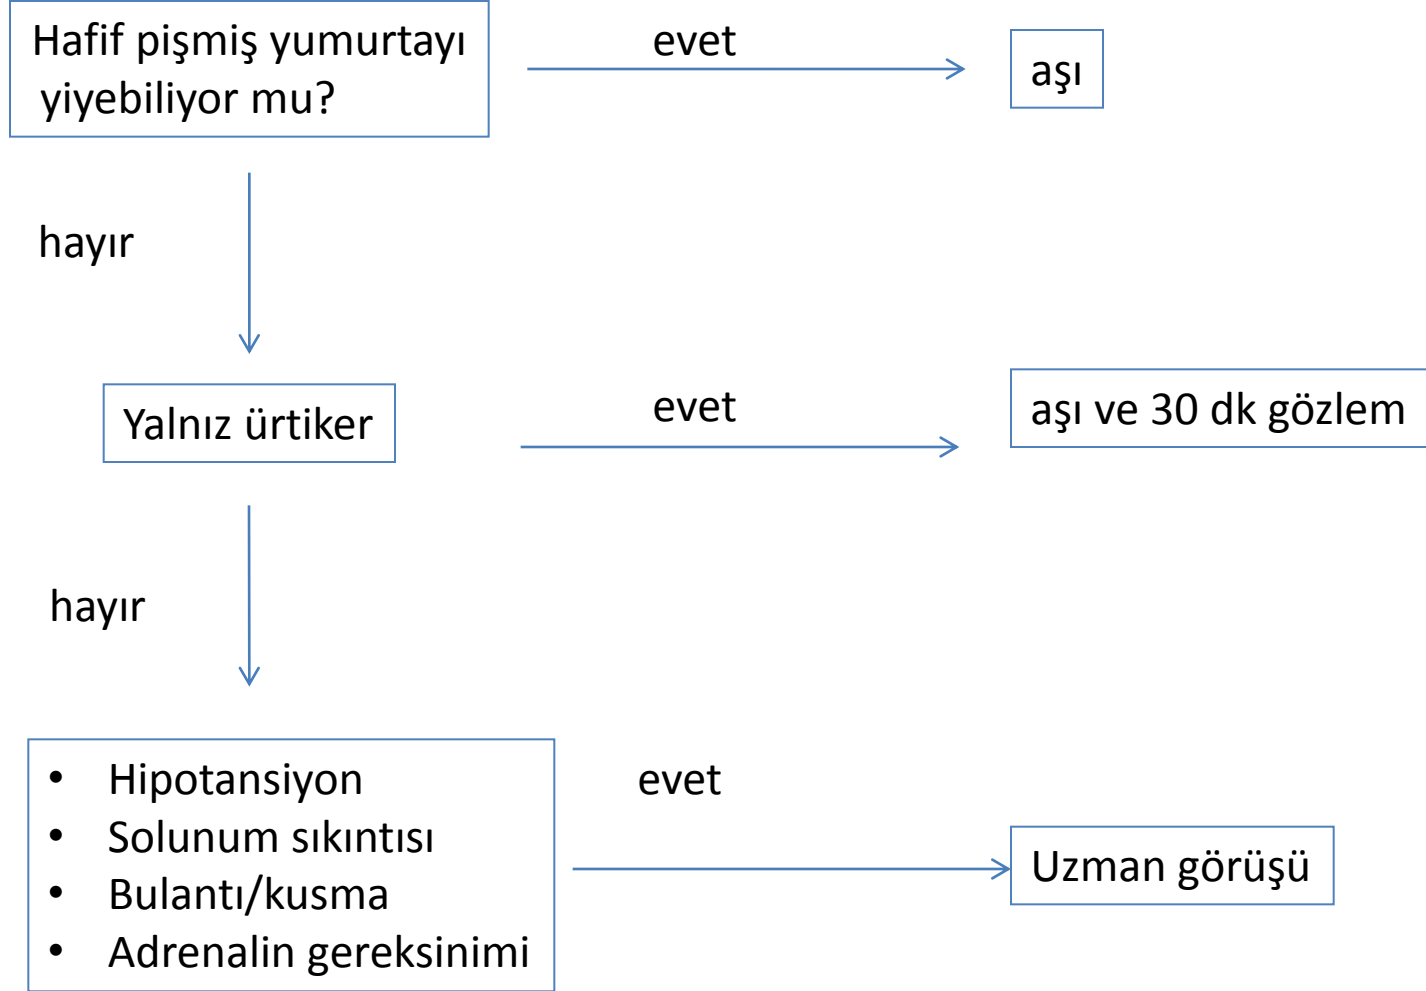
Hafif pişmiş yumurtayı yiyebiliyor mu?

evet

aşı

hayır

Yalnız ürtiker

evet

aşı ve 30 dk gözlem

hayır

- Hipotansiyon
- Solunum sıkıntısı
- Bulantı/kusma
- Adrenalin gereksinimi

evet

Uzman görüşü